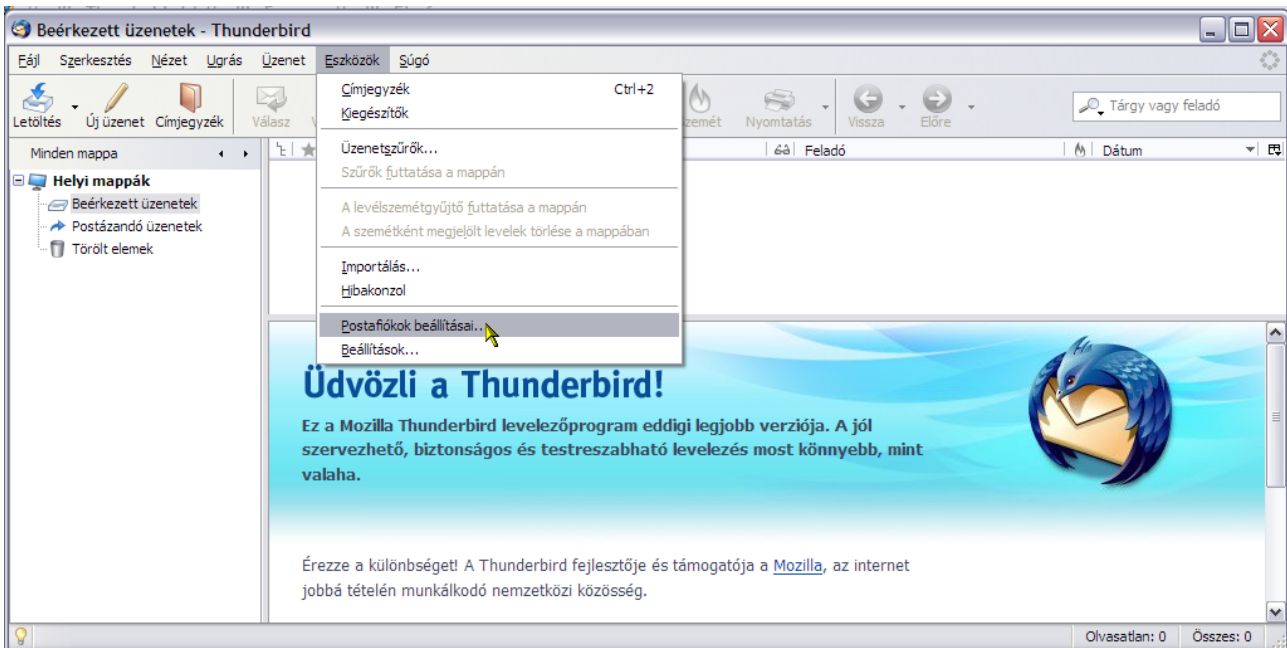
Beérkezett üzenetek - Thunderbird

Fájl Szerkesztés Nézet Ugrás Üzenet Eszközök Súgó

Letöltés Új üzenet Címjegyzék Válasz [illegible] zemét Nyomtatás Vissza Előre

Tárgy vagy feladó

Címjegyzék Ctrl+2
Kiegészítők
Üzenetszűrők...
Szűrők futtatása a mappán
A levélszemétgyűjtő futtatása a mappán
A szemétként megjelölt levelek törlése a mappában
Importálás...
Hibakonzol
Postafiókok beállításai...
Beállítások...

Minden mappa

Helyi mappák
Beérkezett üzenetek
Postázandó üzenetek
Törölt elemek

Feladó Dátum

Üdvözli a Thunderbird!

Ez a Mozilla Thunderbird levelezőprogram eddigi legjobb verziója. A jól szervezhető, biztonságos és testreszabható levelezés most könnyebb, mint valaha.

Érezze a különbséget! A Thunderbird fejlesztője és támogatója a Mozilla, az internet jobbá tételén munkálkodó nemzetközi közösség.

Olvasatlan: 0 Összes: 0